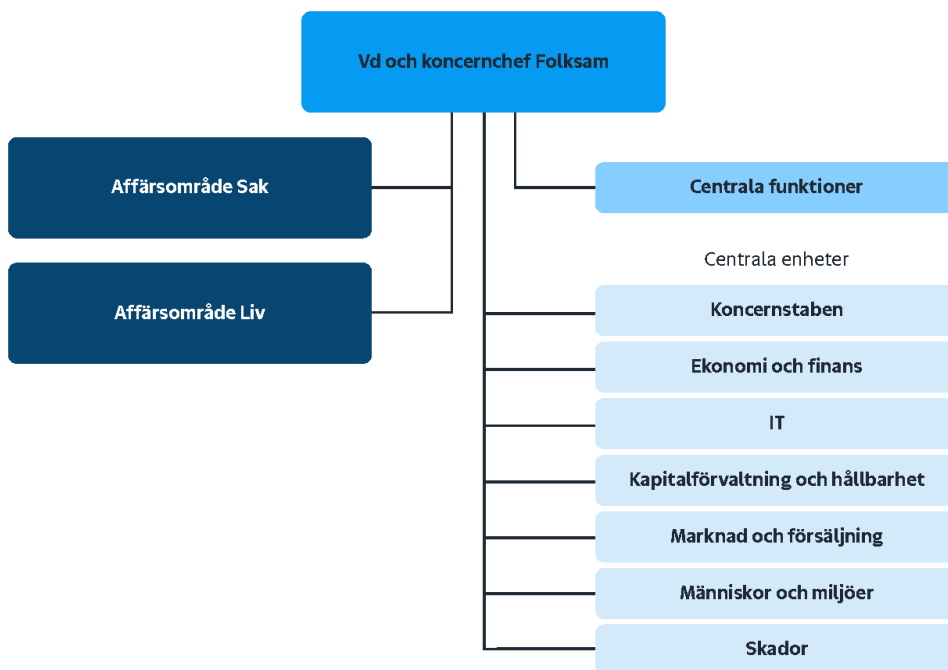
Vd och koncernchef Folksam

Affärsområde Sak

Affärsområde Liv

Centrala funktioner

Centrala enheter

Koncernstaben

Ekonomi och finans

IT

Kapitalförvaltning och hållbarhet

Marknad och försäljning

Människor och miljöer

Skador